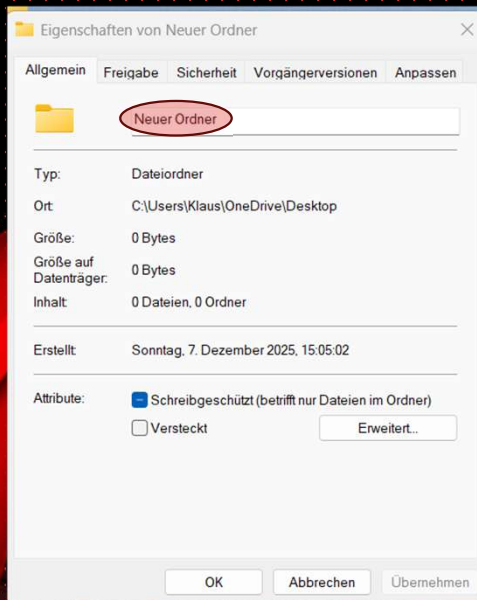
Eigenschaften von Neuer Ordner

Allgemein | Freigabe | Sicherheit | Vorgängerversionen | Anpassen

Neuer Ordner

Typ: Dateiordner
Ort: C:\Users\Klaus\OneDrive\Desktop
Größe: 0 Bytes
Größe auf Datenträger: 0 Bytes
Inhalt: 0 Dateien, 0 Ordner

Erstellt: Sonntag, 7. Dezember 2025, 15:05:02

Attribute: Schreibgeschützt (betrifft nur Dateien im Ordner)
Versteckt
Erweitert...

OK
Abbrechen
Übernehmen